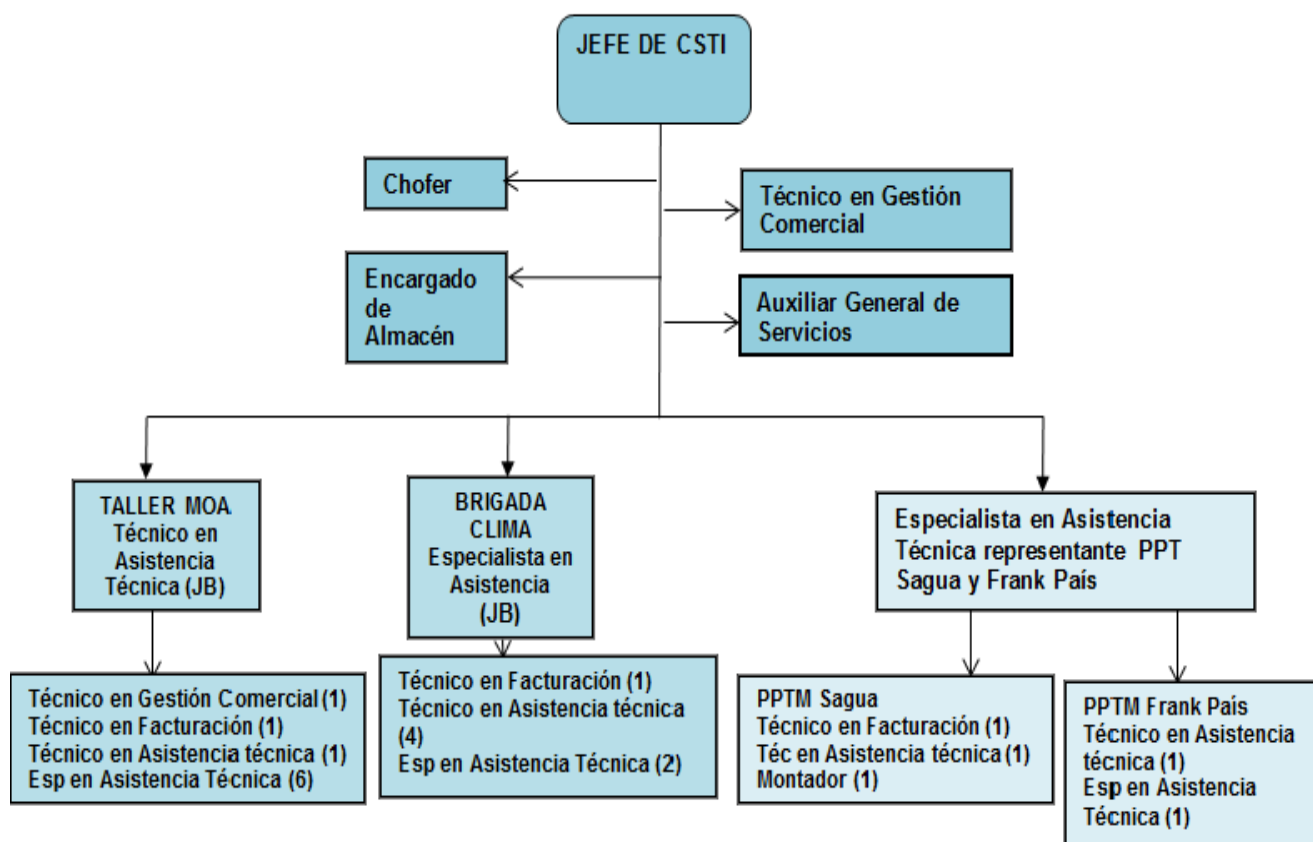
JEFE DE CSTI

Chofer

Técnico en Gestión Comercial

Encargado de Almacén

Auxiliar General de Servicios

TALLER MOA. Técnico en Asistencia Técnica (JB)

BRIGADA CLIMA Especialista en Asistencia (JB)

Especialista en Asistencia Técnica representante PPT Sagua y Frank País

Técnico en Gestión Comercial (1)
Técnico en Facturación (1)
Técnico en Asistencia técnica (1)
Esp en Asistencia Técnica (6)

Técnico en Facturación (1)
Técnico en Asistencia técnica (4)
Esp en Asistencia Técnica (2)

PPTM Sagua
Técnico en Facturación (1)
Téc en Asistencia técnica (1)
Montador (1)

PPTM Frank País
Técnico en Asistencia técnica (1)
Esp en Asistencia Técnica (1)